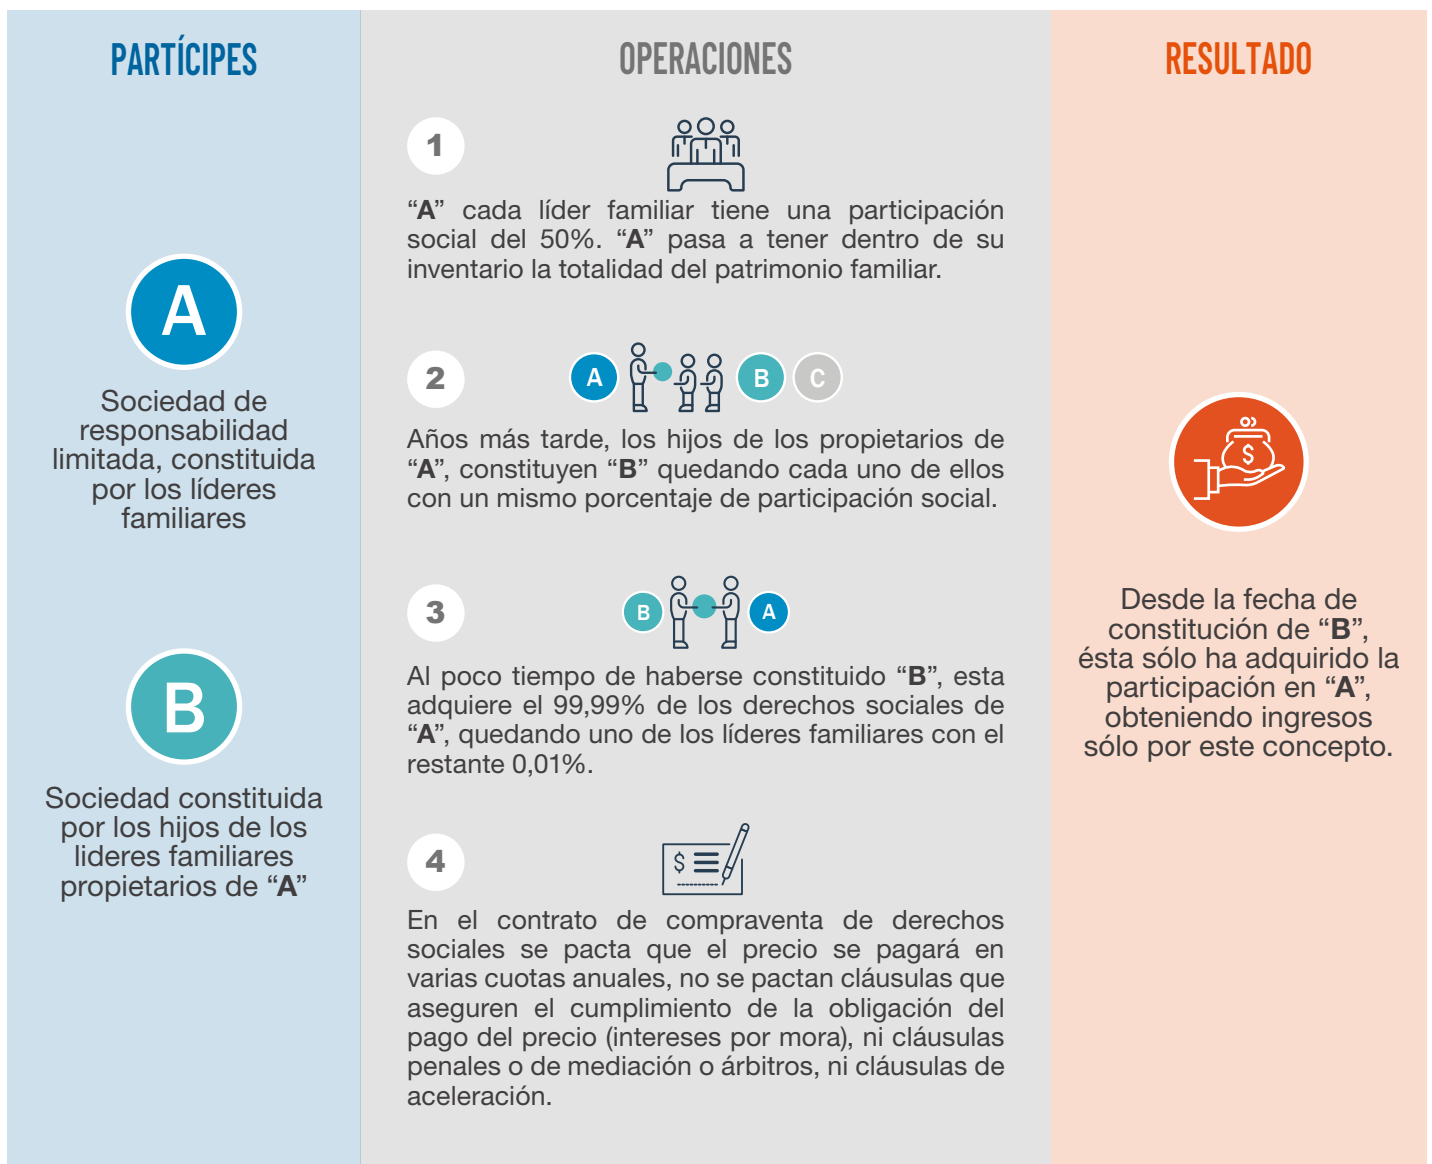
PARTÍCIPES

A

Sociedad de responsabilidad limitada, constituida por los líderes familiares

B

Sociedad constituida por los hijos de los lideres familiares propietarios de "A"

OPERACIONES

1

"A" cada líder familiar tiene una participación social del 50%. "A" pasa a tener dentro de su inventario la totalidad del patrimonio familiar.

2

A B C

Años más tarde, los hijos de los propietarios de "A", constituyen "B" quedando cada uno de ellos con un mismo porcentaje de participación social.

3

B A

Al poco tiempo de haberse constituido "B", esta adquiere el 99,99% de los derechos sociales de "A", quedando uno de los líderes familiares con el restante 0,01%.

4

$

En el contrato de compraventa de derechos sociales se pacta que el precio se pagará en varias cuotas anuales, no se pactan cláusulas que aseguren el cumplimiento de la obligación del pago del precio (intereses por mora), ni cláusulas penales o de mediación o árbitros, ni cláusulas de aceleración.

RESULTADO

$

Desde la fecha de constitución de "B", ésta sólo ha adquirido la participación en "A", obteniendo ingresos sólo por este concepto.